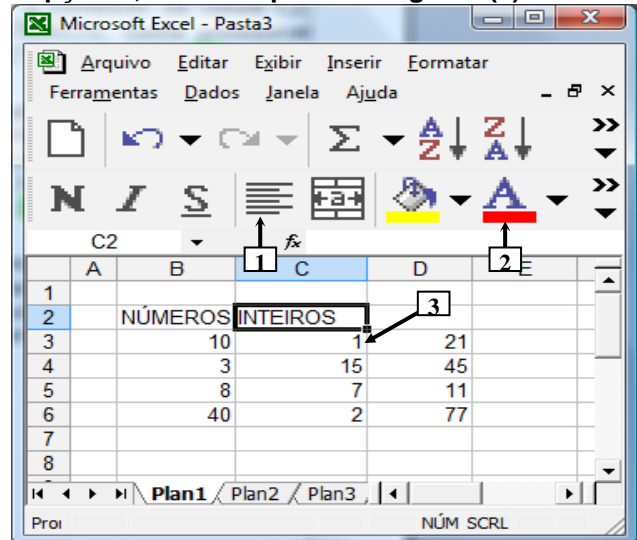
Microsoft Excel - Pasta3

Arquivo Editar Exibir Inserir Formatar
Ferramentas Dados Janela Ajuda

N I S

C2 fx

1 2 3

|   | A | B | C | D | E |
|---|---|---|---|---|---|
| 1 | | | | | |
| 2 | | NÚMEROS | INTEIROS | | |
| 3 | | 10 | 1 | 21 | |
| 4 | | 3 | 15 | 45 | |
| 5 | | 8 | 7 | 11 | |
| 6 | | 40 | 2 | 77 | |
| 7 | | | | | |
| 8 | | | | | |

Plan1 Plan2 Plan3

Pro NÚM SCRL